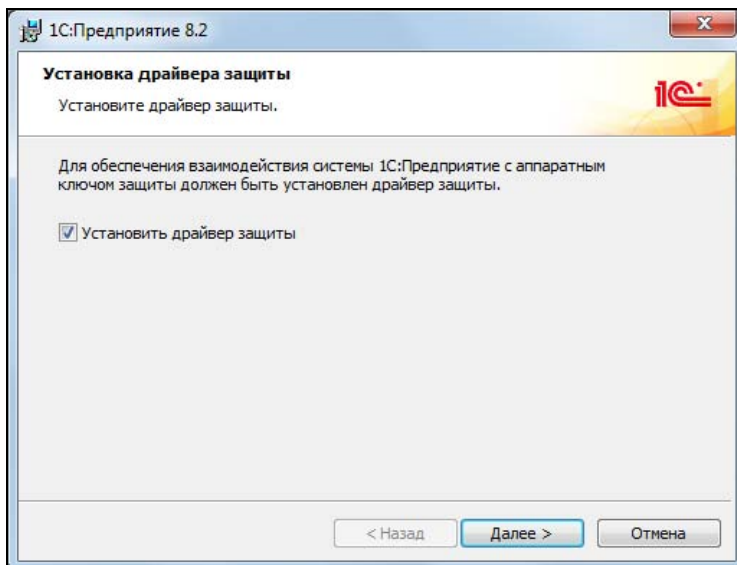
1С:Предприятие 8.2

Установка драйвера защиты

Установите драйвер защиты.

1С

Для обеспечения взаимодействия системы 1С:Предприятие с аппаратным ключом защиты должен быть установлен драйвер защиты.

Установить драйвер защиты

< Назад

Далее >

Отмена